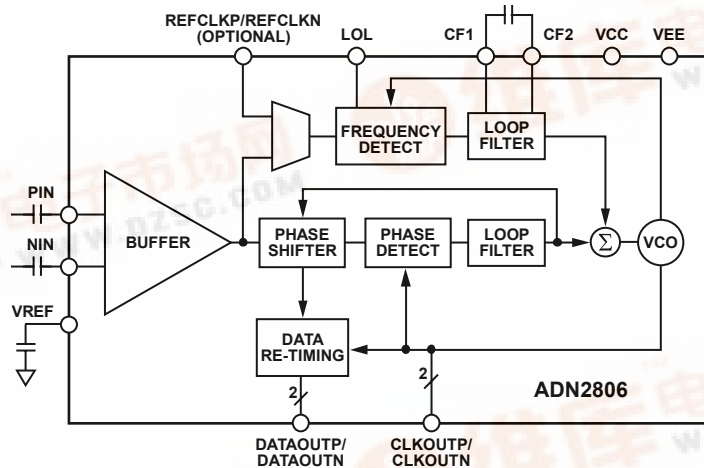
REFCLKP/REFCLKN (OPTIONAL)
LOL
CF1
CF2
VCC
VEE
FREQUENCY DETECT
LOOP FILTER
PIN
NIN
BUFFER
PHASE SHIFTER
PHASE DETECT
LOOP FILTER
$\Sigma$
VCO
VREF
DATA RE-TIMING
2
2
ADN2806
DATAOUTP/ DATAOUTN
CLKOUTP/ CLKOUTN